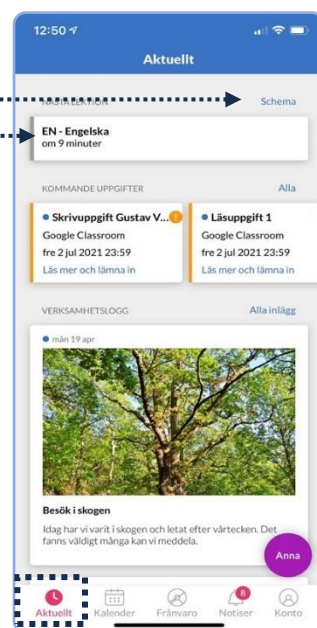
12:50

Aktuellt

NÄSTA LEKTION

Schema

EN - Engelska
om 9 minuter

KOMMANDE UPPGIFTER

Alla

Skrivuppgift Gustav V...
Google Classroom
fre 2 jul 2021 23:59
Läs mer och lämna in

Läsuppgift 1
Google Classroom
fre 2 jul 2021 23:59
Läs mer och lämna in

VERKSAMHETSLOGG

Alla inlägg

mån 19 apr

Besök i skogen

Idag har vi varit i skogen och letat efter vårtecken. Det fanns väldigt många kan vi meddela.

Anna

Aktuellt Kalender Frånvaro 8 Notiser Konto